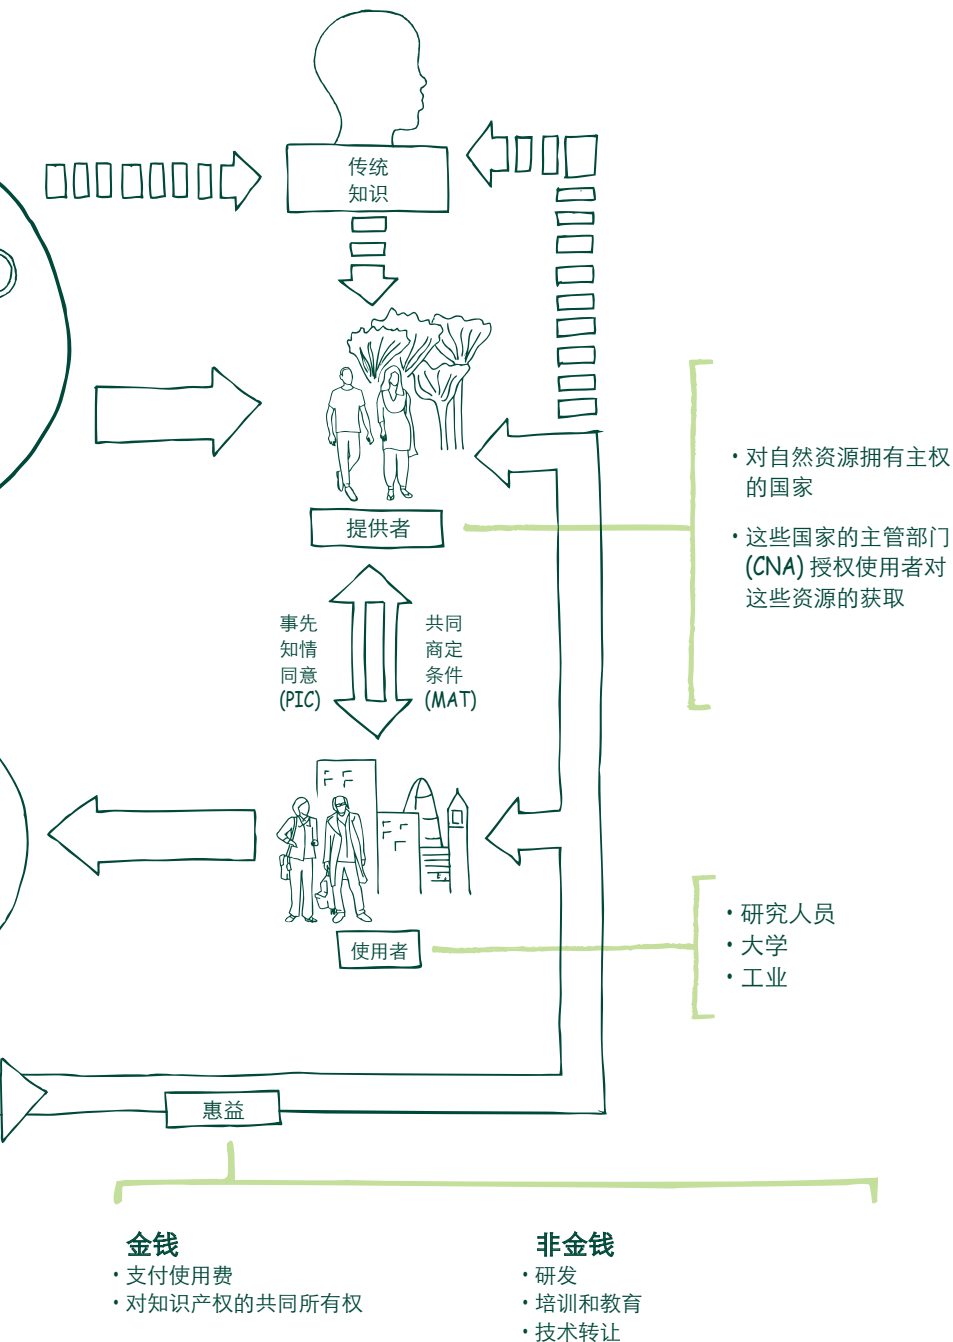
传统
知识

提供者

事先
知情
同意
(PIC)

共同
商定
条件
(MAT)

使用者

惠益

• 对自然资源拥有主权的国家
• 这些国家的主管部门(CNA)授权使用者对这些资源的获取

• 研究人员
• 大学
• 工业

金钱
• 支付使用费
• 对知识产权的共同所有权

非金钱
• 研发
• 培训和教育
• 技术转让